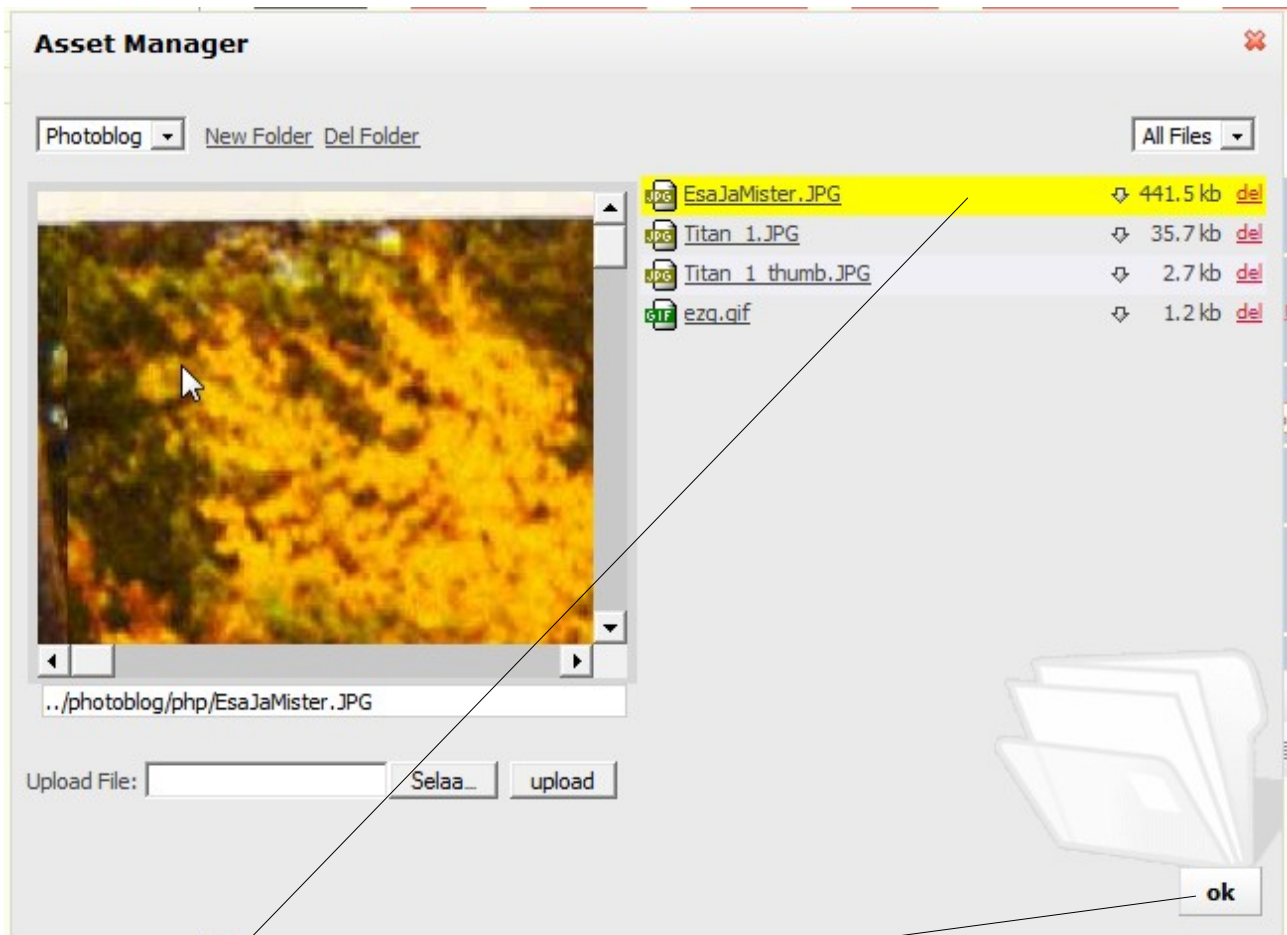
Asset Manager

Photoblog New Folder Del Folder

All Files

| | | | |
|---|---|---|---|
| JPG | EsaJaMister.JPG | 441.5 kb | del |
| JPG | Titan_1.JPG | 35.7 kb | del |
| JPG | Titan_1_thumb.JPG | 2.7 kb | del |
| GIF | ezg.gif | 1.2 kb | del |

../photoblog/php/EsaJaMister.JPG

Upload File: Selaa... upload

ok